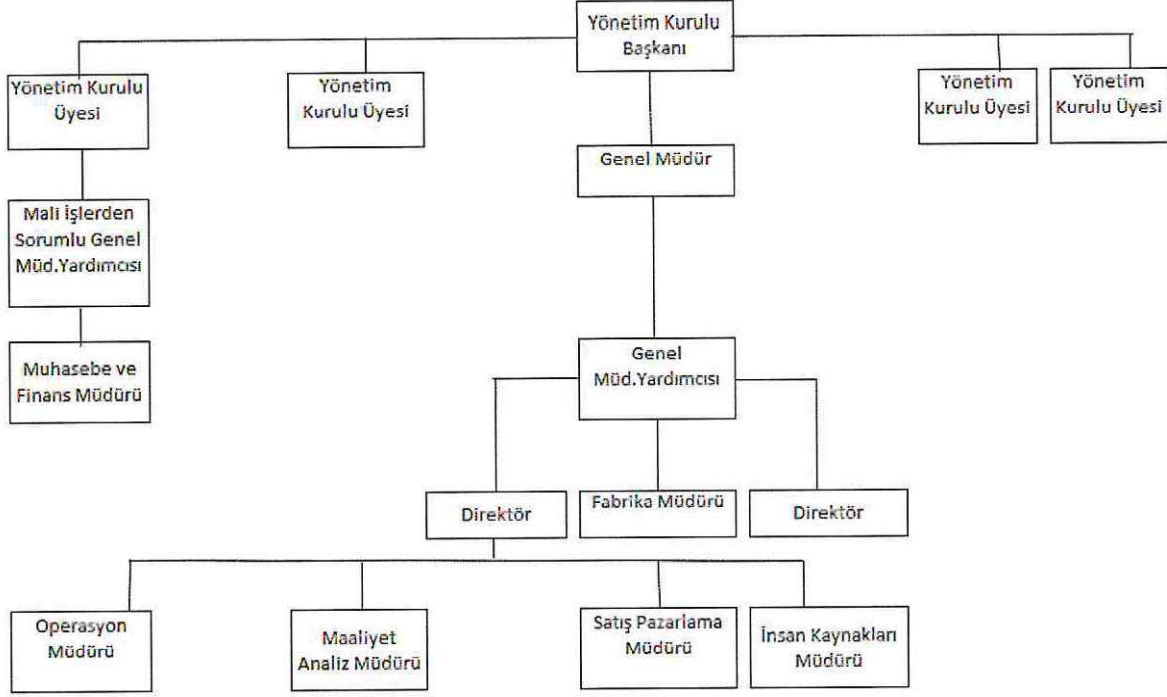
Yönetim Kurulu Başkanı

Yönetim Kurulu Üyesi

Yönetim Kurulu Üyesi

Yönetim Kurulu Üyesi

Yönetim Kurulu Üyesi

Genel Müdür

Mali İşlerden Sorumlu Genel Müd.Yardımcısı

Muhasebe ve Finans Müdürü

Genel Müd.Yardımcısı

Direktör

Fabrika Müdürü

Direktör

Operasyon Müdürü

Maaliyet Analiz Müdürü

Satış Pazarlama Müdürü

İnsan Kaynakları Müdürü